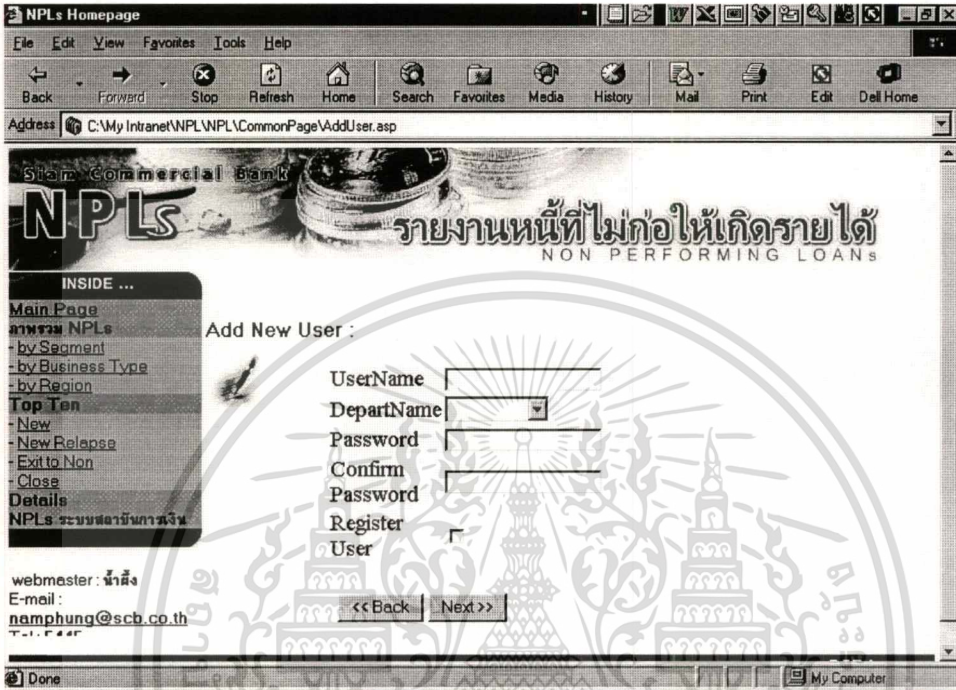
NPLs Homepage

File Edit View Favorites Tools Help

Back Forward Stop Refresh Home Search Favorites Media History Mail Print Edit Dell Home

Address C:\My Intranet\NPL\NPL\CommonPage\AddUser.asp

Siam Commercial Bank

NPLs

รายงานหนี้ที่ไม่ก่อให้เกิดรายได้
NON PERFORMING LOANs

INSIDE ...
Main Page
ภาพรวม NPLs
- by Segment
- by Business Type
- by Region
Top Ten
- New
- New Relapse
- Exit to Non
- Close
Details
NPLs ระบบสถาบันการเงิน

webmaster : น้ำผึ้ง
E-mail :
namphung@scb.co.th
Tel: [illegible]

Add New User :

UserName
DepartName
Password
Confirm Password
Register User

<< Back Next >>

Done

My Computer